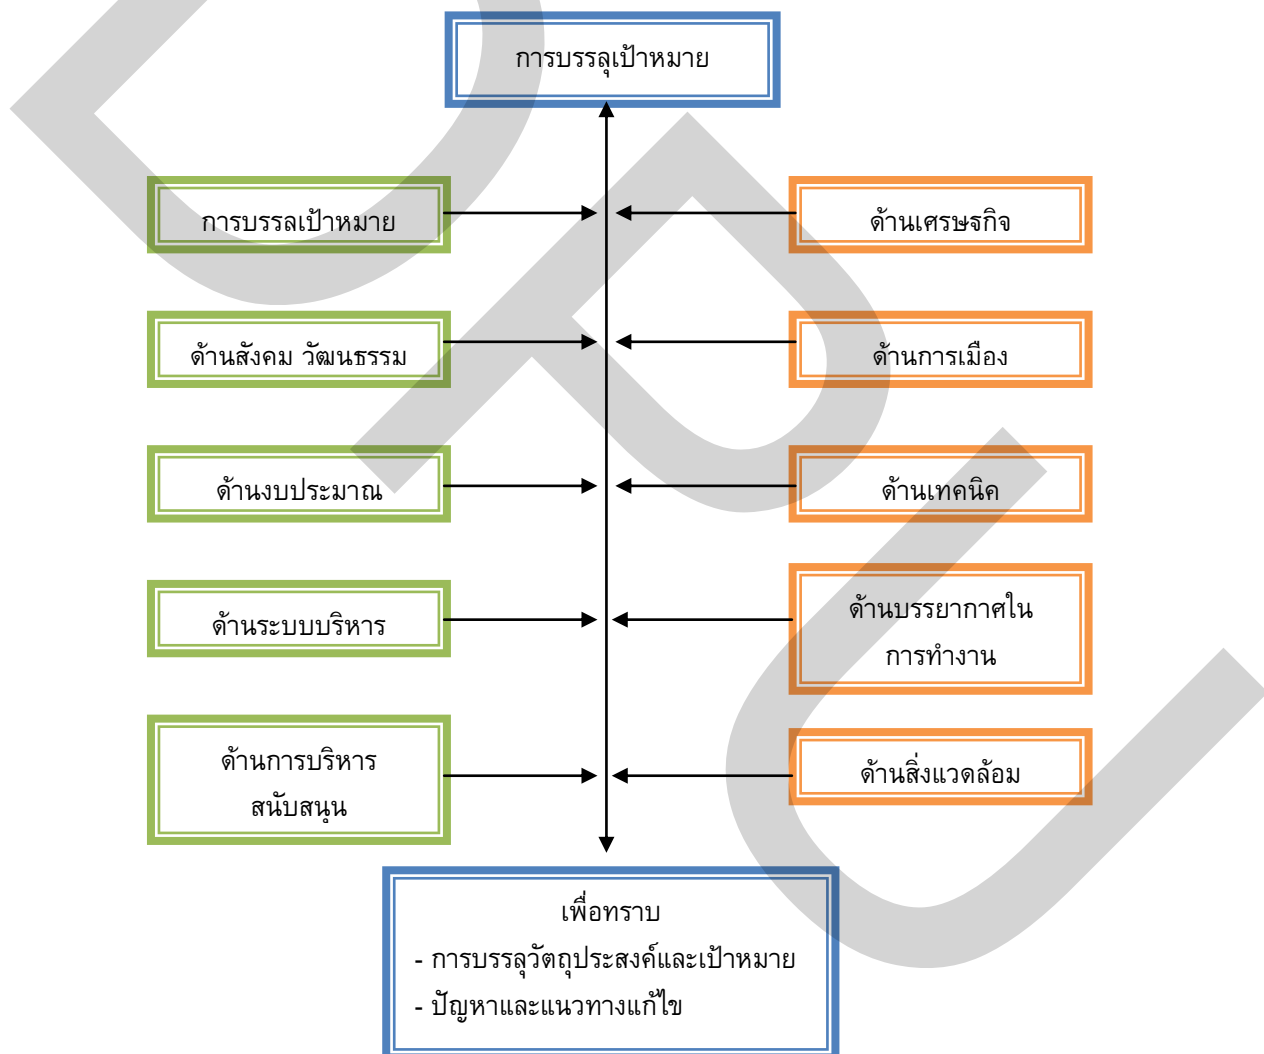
การบรรลุเป้าหมาย

การบรรลเป้าหมาย

ด้านเศรษฐกิจ

ด้านสังคม วัฒนธรรม

ด้านการเมือง

ด้านงบประมาณ

ด้านเทคนิค

ด้านระบบบริหาร

ด้านบรรยากาศใน การทำงาน

ด้านการบริหาร สนับสนุน

ด้านสิ่งแวดล้อม

เพื่อทราบ
- การบรรลุวัตถุประสงค์และเป้าหมาย
- ปัญหาและแนวทางแก้ไข